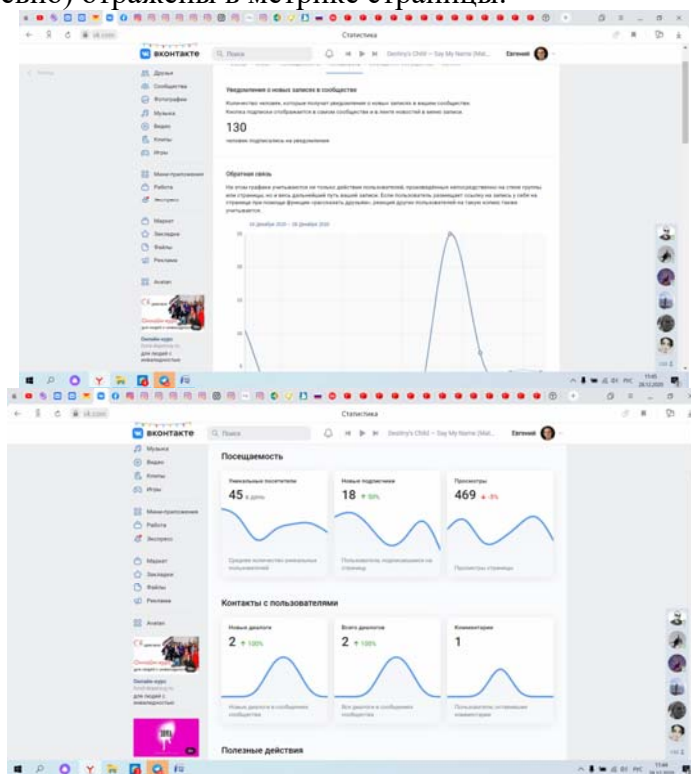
ствие) отражены в метрике страницы.

vk.com

Статистика

ВКонтакте

Поиск

Destiny's Child – Say My Name (Mat...

Евгений

Назад

Друзья

Сообщества

Фотографии

Музыка

Видео

Клипы

Игры

Мини-приложения

Работа

Экспресс

Маркет

Закладки

Файлы

Реклама

Avatan

Онлайн-курс

для людей с инвалидностью

Уведомления о новых записях в сообществе

Количество человек, которые получат уведомления о новых записях в вашем сообществе. Кнопка подписки отображается в самом сообществе и в ленте новостей в меню записи.

130

человек подписались на уведомления

Обратная связь

На этом графике учитываются не только действия пользователей, произведённые непосредственно на стене группы или страницы, но и весь дальнейший путь вашей записи. Если пользователь разместит ссылку на запись у себя на странице при помощи функции «рассказать друзьям», реакция других пользователей на такую копию также учитывается.

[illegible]

РУС 28.12.2020

vk.com

Статистика

ВКонтакте

Поиск

Destiny's Child – Say My Name (Mat...

Евгений

Музыка

Видео

Клипы

Игры

Мини-приложения

Работа

Экспресс

Маркет

Закладки

Файлы

Реклама

Avatan

Онлайн-курс

для людей с инвалидностью

Посещаемость

Уникальные посетители

45 в день

Средние количество уникальных пользователей

Новые подписчики

18 ↑ 50%

Пользователи, подписавшиеся на страницу

Просмотры

469 ↓ 5%

Просмотры страницы

Контакты с пользователями

Новые диалоги

2 ↑ 100%

Новые диалоги в сообщениях сообщества

Всего диалогов

2 ↑ 100%

Все диалоги в сообщениях сообщества

Комментарии

1

Пользователи, оставившие комментарии

Полезные действия

РУС 28.12.2020